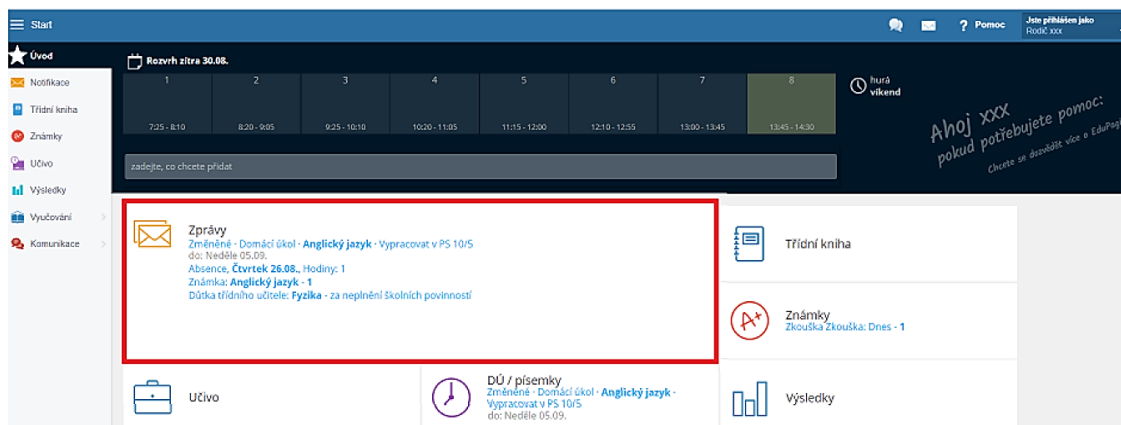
Start

? Pomoc

Jste přihlášen jako
Rodič xxx

Úvod

Notifikace

Třídní kniha

Známky

Učivo

Výsledky

Vyučování

Komunikace

Rozvrh zítra 30.08.

| 1 | 2 | 3 | 4 | 5 | 6 | 7 | 8 |
|---|---|---|---|---|---|---|---|
| 7:25 - 8:10 | 8:20 - 9:05 | 9:25 - 10:10 | 10:20 - 11:05 | 11:15 - 12:00 | 12:10 - 12:55 | 13:00 - 13:45 | 13:45 - 14:30 |

hurá
víkend

zadejte, co chcete přidat

Ahoj xxx
pokud potřebujete pomoc:
Chcete se dozvědět více o EduPag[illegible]

Zprávy
Změněné · Domácí úkol · Anglický jazyk · Vypracovat v PS 10/5
do: Neděle 05.09.
Absence, Čtvrtek 26.08., Hodiny: 1
Známka: Anglický jazyk - 1
Důtka třídního učitele: Fyzika - za neplnění školních povinností

Třídní kniha

Známky
Zkouška Zkouška: Dnes - 1

Učivo

DÚ / písemky
Změněné · Domácí úkol · Anglický jazyk · Vypracovat v PS 10/5
do: Neděle 05.09.

Výsledky